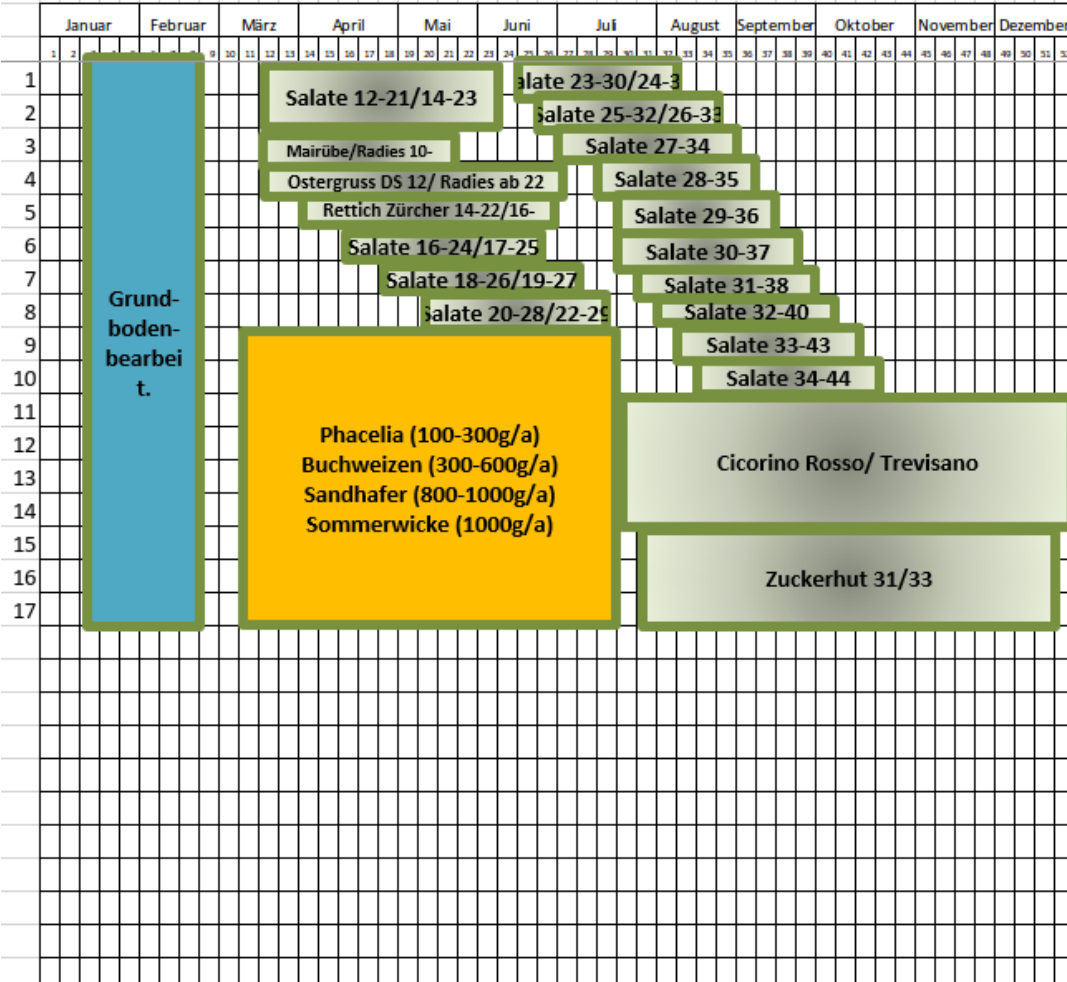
Januar Februar März April Mai Juni Juli August September Oktober November Dezember

1 2 3 4 5 6 7 8 9 10 11 12 13 14 15 16 17 18 19 20 21 22 23 24 25 26 27 28 29 30 31 32 33 34 35 36 37 38 39 40 41 42 43 44 45 46 47 48 49 50 51 52

1
2
3
4
5
6
7
8
9
10
11
12
13
14
15
16
17

Grund-boden-bearbeit.

Salate 12-21/14-23

Mairübe/Radies 10-

Ostergruss DS 12/ Radies ab 22

Rettich Zürcher 14-22/16-

Salate 16-24/17-25

Salate 18-26/19-27

Salate 20-28/22-29

alate 23-30/24-3

Salate 25-32/26-33

Salate 27-34

Salate 28-35

Salate 29-36

Salate 30-37

Salate 31-38

Salate 32-40

Salate 33-43

Salate 34-44

Phacelia (100-300g/a)
Buchweizen (300-600g/a)
Sandhafer (800-1000g/a)
Sommerwicke (1000g/a)

Cicorino Rosso/ Trevisano

Zuckerhut 31/33